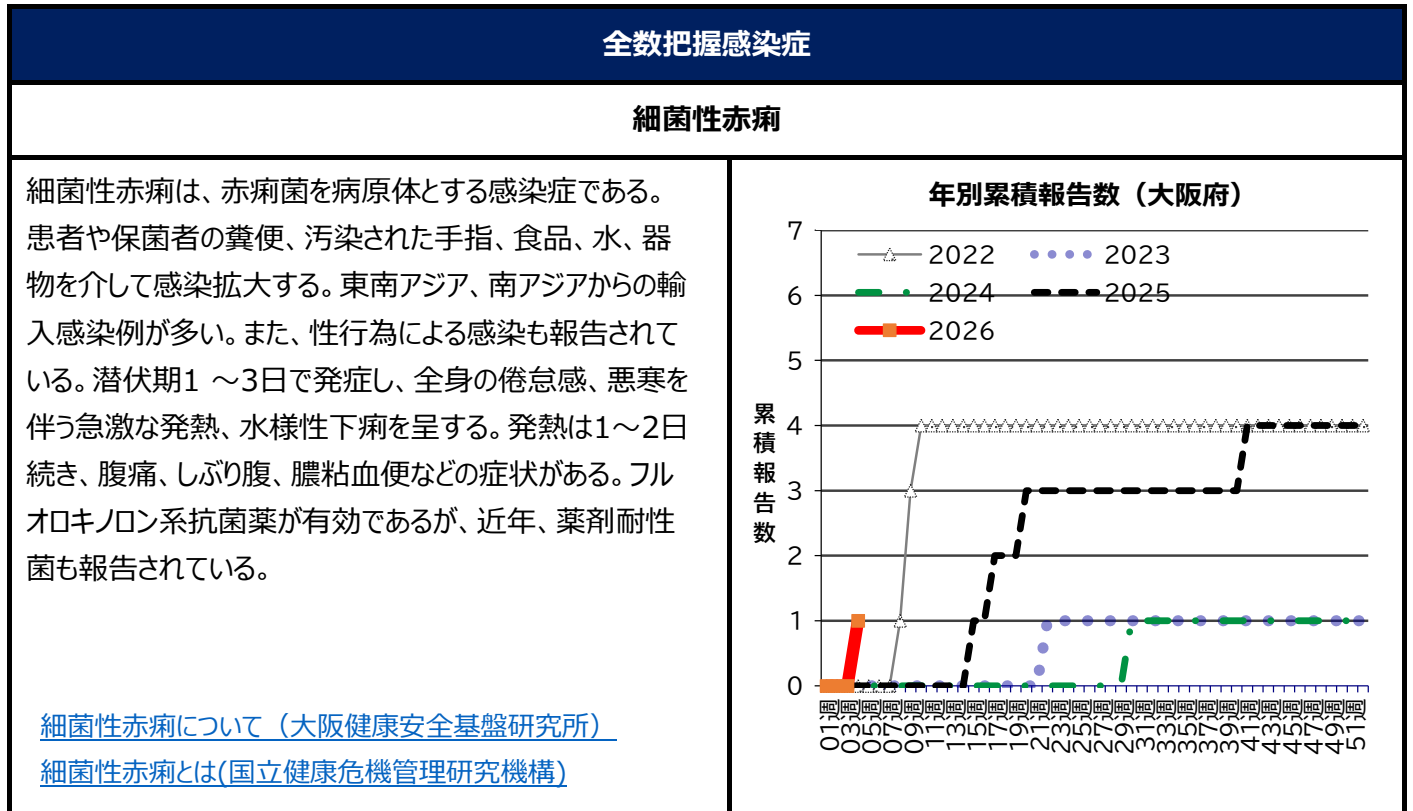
全数把握感染症

細菌性赤痢

細菌性赤痢は、赤痢菌を病原体とする感染症である。患者や保菌者の糞便、汚染された手指、食品、水、器物を介して感染拡大する。東南アジア、南アジアからの輸入感染例が多い。また、性行為による感染も報告されている。潜伏期1 〜3日で発症し、全身の倦怠感、悪寒を伴う急激な発熱、水様性下痢を呈する。発熱は1〜2日続き、腹痛、しぶり腹、膿粘血便などの症状がある。フルオロキノロン系抗菌薬が有効であるが、近年、薬剤耐性菌も報告されている。

細菌性赤痢について（大阪健康安全基盤研究所）
細菌性赤痢とは(国立健康危機管理研究機構)

年別累積報告数（大阪府）

2022
2023
2024
2025
2026

累積報告数

0
1
2
3
4
5
6
7

01週 03週 05週 07週 09週 11週 13週 15週 17週 19週 21週 23週 25週 27週 29週 31週 33週 35週 37週 39週 41週 43週 45週 47週 49週 51週